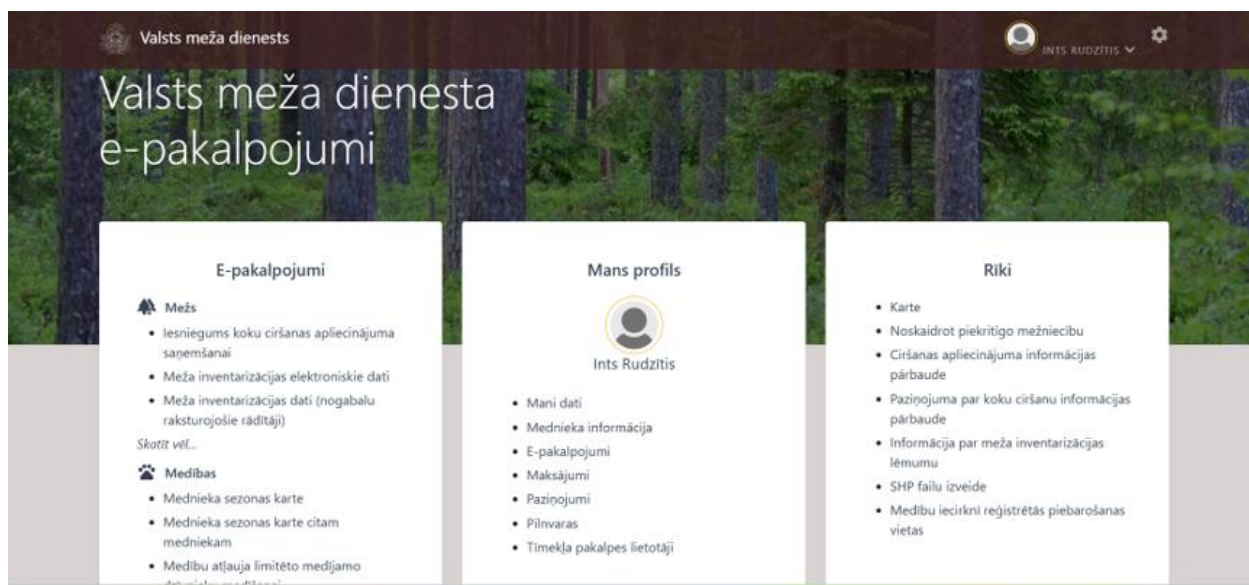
Valsts meža dienests

INTS RUDZĪTIS

Valsts meža dienesta e-pakalpojumi

E-pakalpojumi

Mežs

- Iesniegums koku ciršanas apliecinājuma saņemšanai
- Meža inventarizācijas elektroniskie dati
- Meža inventarizācijas dati (nogabalu raksturojošie rādītāji)

Skatīt vēl...

Medības

- Mednieka sezonas karte
- Mednieka sezonas karte citam medniekam
- Medību atļauja limitēto medījamo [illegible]

Mans profils

Ints Rudzītis

- Mani dati
- Mednieka informācija
- E-pakalpojumi
- Maksājumi
- Paziņojumi
- Pilnvaras
- Tīmekļa pakalpes lietotāji

Rīki

- Karte
- Noskaidrot piekritīgo mežniecību
- Ciršanas apliecinājuma informācijas pārbaude
- Paziņojuma par koku ciršanu informācijas pārbaude
- Informācija par meža inventarizācijas lēmumu
- SHP failu izveide
- Medību iecirknī reģistrētās piebarošanas vietas